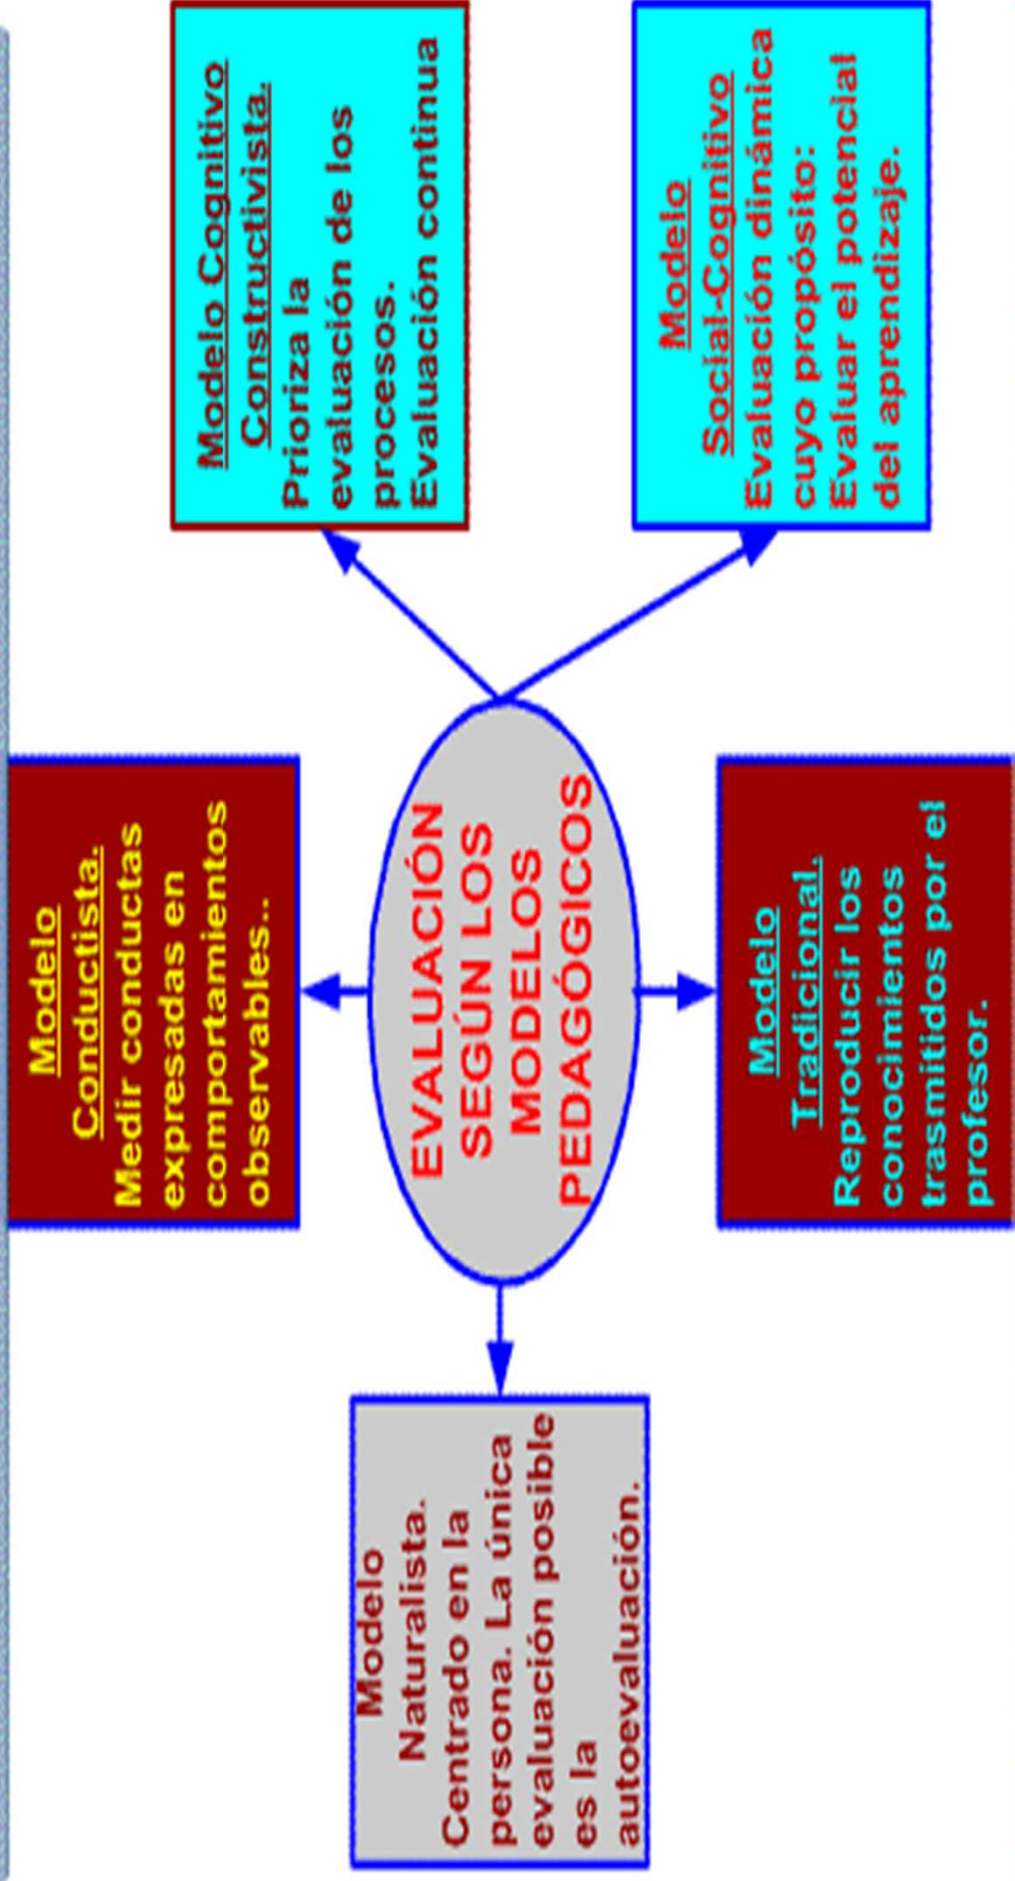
EVALUACIÓN SEGÚN LOS MODELOS PEDAGÓGICOS

Modelo Conductista.
Medir conductas expresadas en comportamientos observables..

Modelo Cognitivo Constructivista.
Prioriza la evaluación de los procesos. Evaluación continua

Modelo Social-Cognitivo
Evaluación dinámica cuyo propósito: Evaluar el potencial del aprendizaje.

Modelo Tradicional.
Reproducir los conocimientos trasmitidos por el profesor.

Modelo Naturalista.
Centrado en la persona. La única evaluación posible es la autoevaluación.